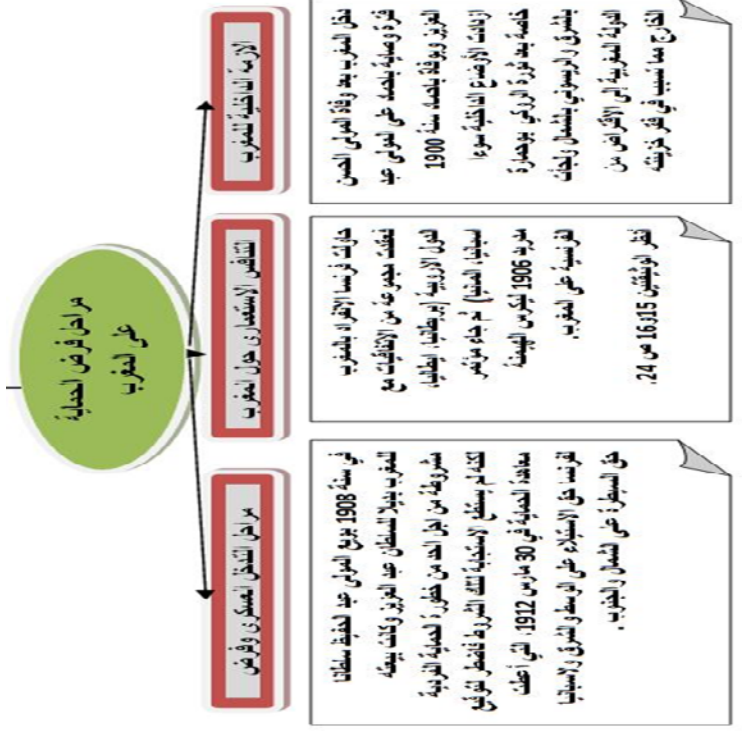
مراحل فرض الحماية على المغرب

الأزمة الداخلية للمغرب

دخل المغرب بعد وفاة المولى الحسن فترة صعبة بمجيء المولى عبد العزيز وبوفاة با احماد سنة 1900 (زيادة الأوضاع الداخلية سوءا خاصة بعد ثورة الروكي بوحمارة بشرق والريسوني بالشمال وإنفاق الدولة المغربية إلى الاقتراض من الخارج مما تسبب في فقر خزينته

التنافس الاستعماري حول المغرب

حاولت فرنسا الانفراد بالمغرب فعقدت مجموعة من الاتفاقيات مع الدول الأوربية (بريطانيا، إيطاليا، إسبانيا، ألمانيا) ثم جاء مؤتمر مدريد 1906 لتكريس الهيمنة الدولية على المغرب.

أنظر الوثيقتين 15و16 ص 24

مراحل التدخل العسكري وفرض

في سنة 1908 بويع المولى عبد الحفيظ سلطانا للمغرب بدلا السلطان عبد العزيز وكانت بيعته مشروطة من أجل الحد من خطر الحماية الفرنسية لكنه لم يستطع (المشكلة الشروط فاضطر لتوقيع معاهدة الحماية في 30 مارس 1912، التي أعطت لفرنسا حق الاستيلاء على الوسط والشرق وإسبانيا حق السيطرة على الشمال والجنوب.